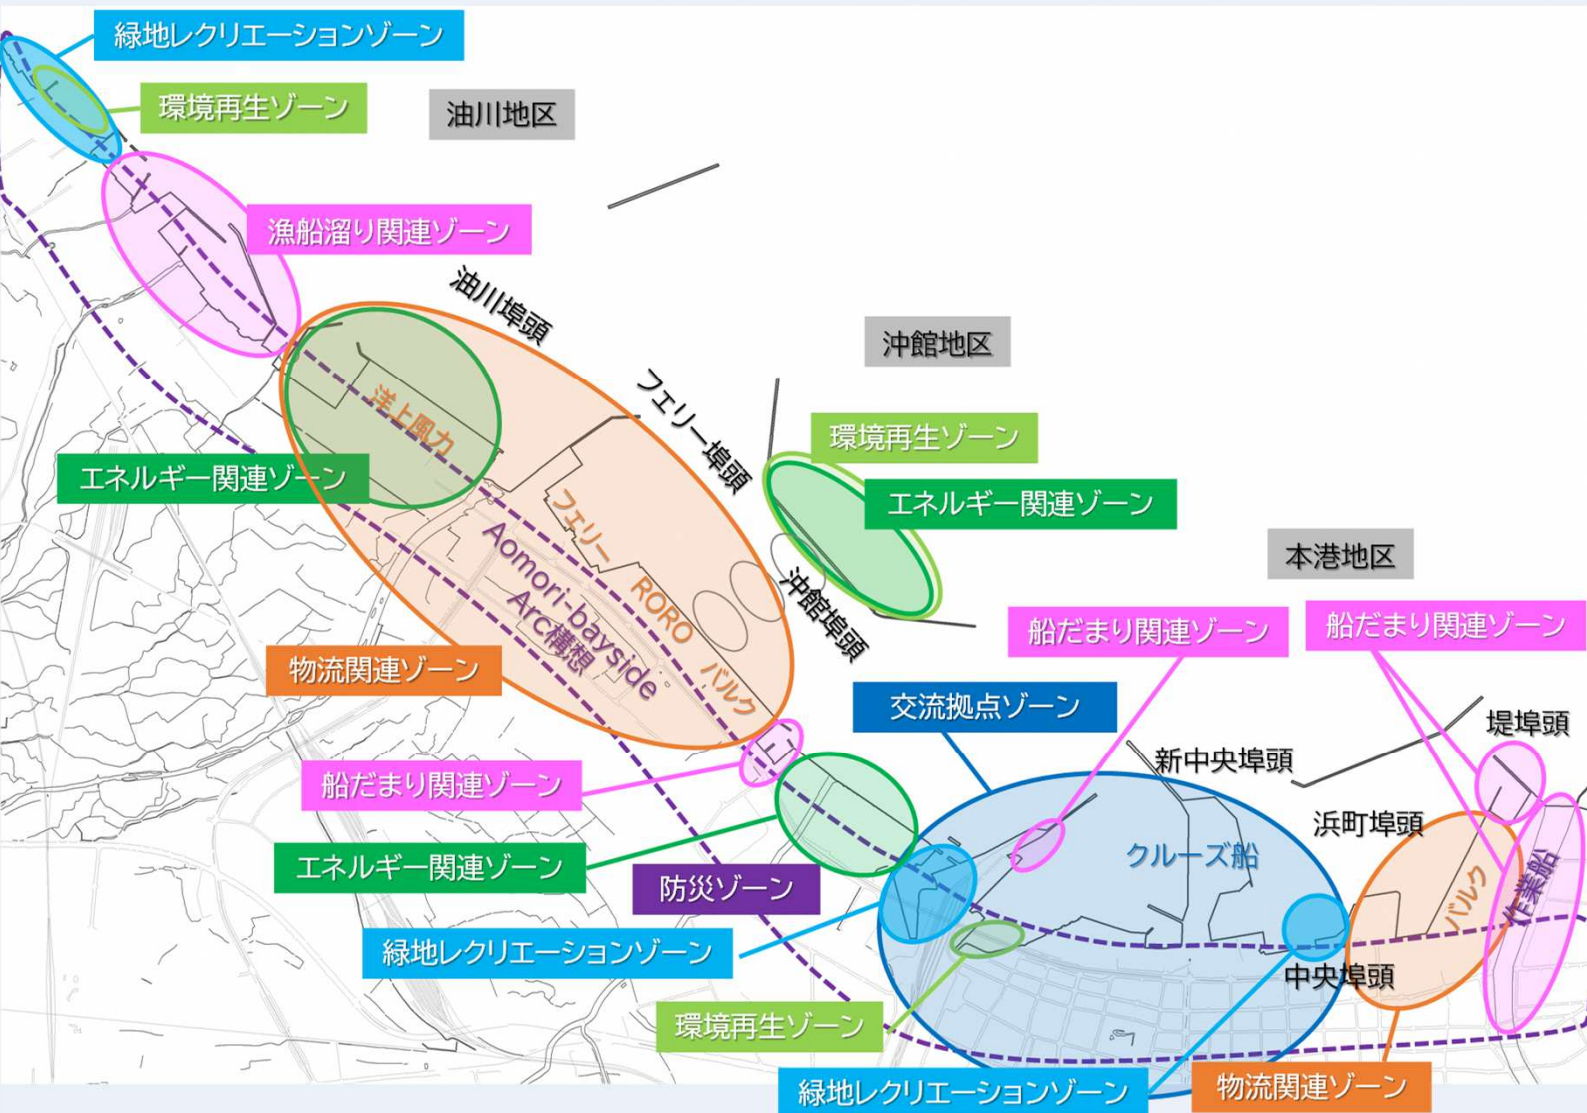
緑地レクリエーションゾーン
環境再生ゾーン
油川地区
漁船溜り関連ゾーン
油川埠頭
沖館地区
洋上風力
フェリー埠頭
環境再生ゾーン
エネルギー関連ゾーン
エネルギー関連ゾーン
フェリー
RORO
Aomori-bayside Arc構想
沖館埠頭
本港地区
船だまり関連ゾーン
船だまり関連ゾーン
物流関連ゾーン
バルク
交流拠点ゾーン
堤埠頭
新中央埠頭
船だまり関連ゾーン
浜町埠頭
エネルギー関連ゾーン
クルーズ船
防災ゾーン
バルク
作業船
緑地レクリエーションゾーン
中央埠頭
環境再生ゾーン
緑地レクリエーションゾーン
物流関連ゾーン